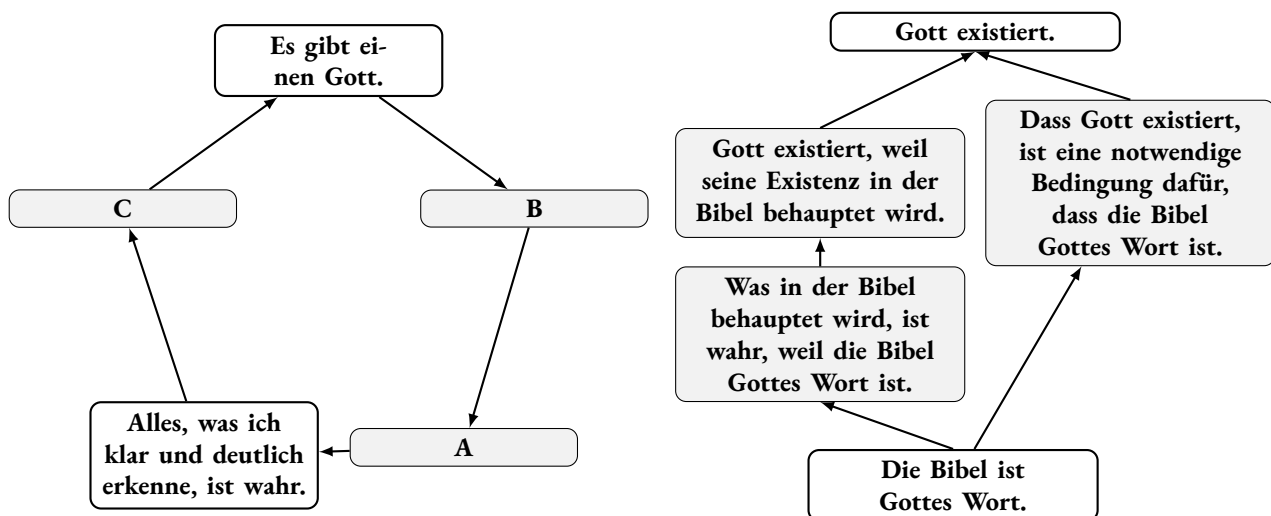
Es gibt einen Gott.

C

B

A

Alles, was ich klar und deutlich erkenne, ist wahr.

Gott existiert.

Gott existiert, weil seine Existenz in der Bibel behauptet wird.

Dass Gott existiert, ist eine notwendige Bedingung dafür, dass die Bibel Gottes Wort ist.

Was in der Bibel behauptet wird, ist wahr, weil die Bibel Gottes Wort ist.

Die Bibel ist Gottes Wort.